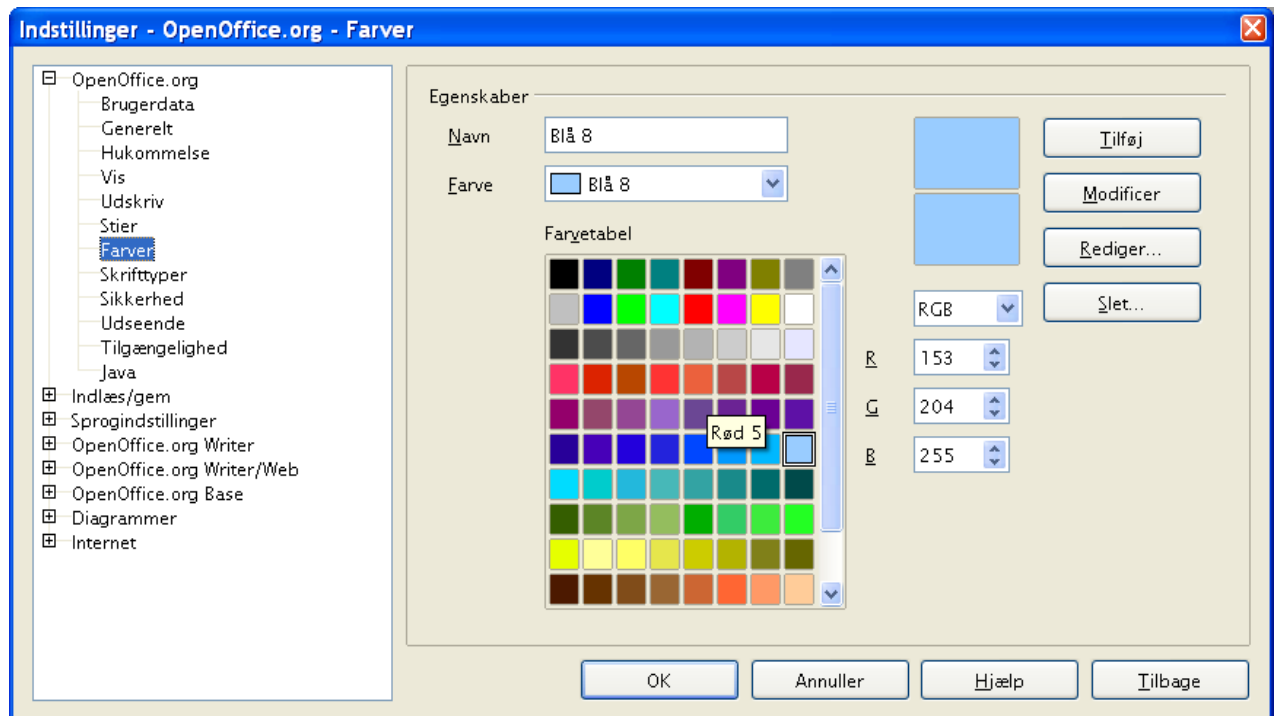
Indstillinger - OpenOffice.org - Farver

⊟ OpenOffice.org
Brugerdata
Generelt
Hukommelse
Vis
Udskriv
Stier
Farver
Skrifttyper
Sikkerhed
Udseende
Tilgængelighed
Java
⊞ Indlæs/gem
⊞ Sprogindstillinger
⊞ OpenOffice.org Writer
⊞ OpenOffice.org Writer/Web
⊞ OpenOffice.org Base
⊞ Diagrammer
⊞ Internet

Egenskaber

Navn
Blå 8

Farve
Blå 8

Farvetabel

Rød 5

RGB

R
153

G
204

B
255

Tilføj
Modificer
Rediger...
Slet...

OK
Annuller
Hjælp
Tilbage